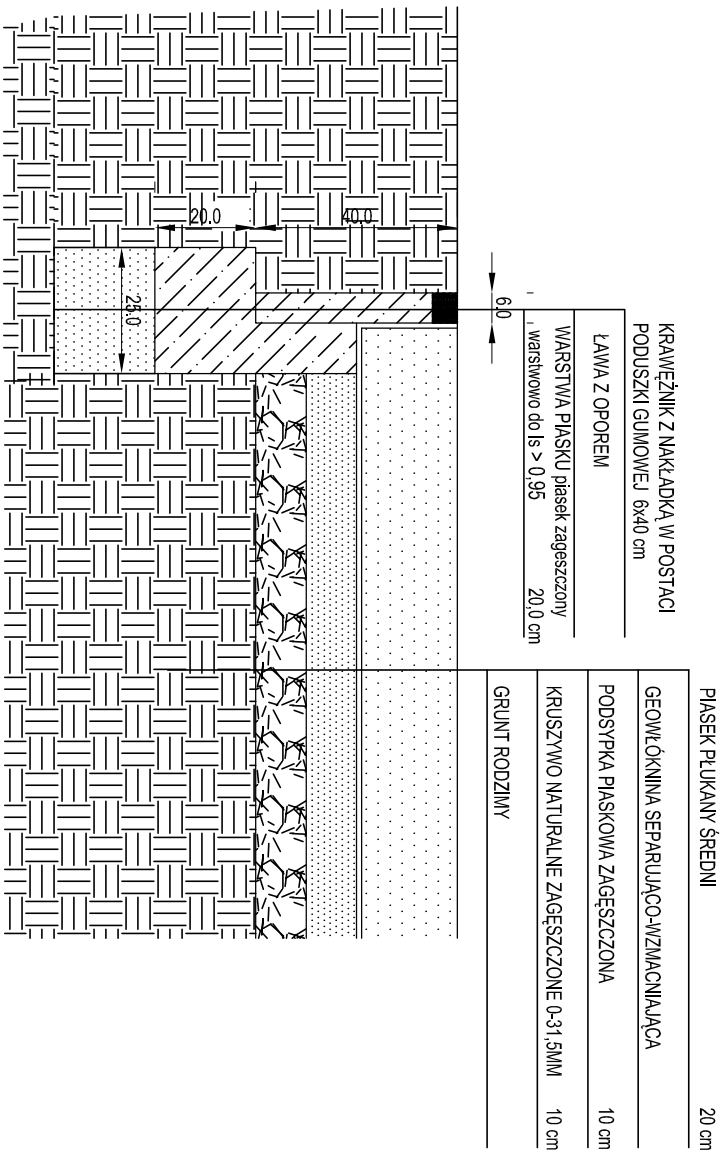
20,0
40,0
25,0
6,0

KRAWĘŻNIK Z NAKŁADKĄ W POSTACI PODUSZKI GUMOWEJ 6x40 cm

ŁAWA Z OPOREM

WARSTWA PIASKU piasek zagęszczony warstwowo do Is > 0,95 20,0 cm

PIASEK PŁUKANY ŚREDNI 20 cm

GEOWŁÓKNINA SEPARUJĄCO-WZMACNIAJĄCA

PODSYPKA PIASKOWA ZAGĘSZCZONA 10 cm

KRUSZYWO NATURALNE ZAGĘSZCZONE 0-31,5MM 10 cm

GRUNT RODZIMY